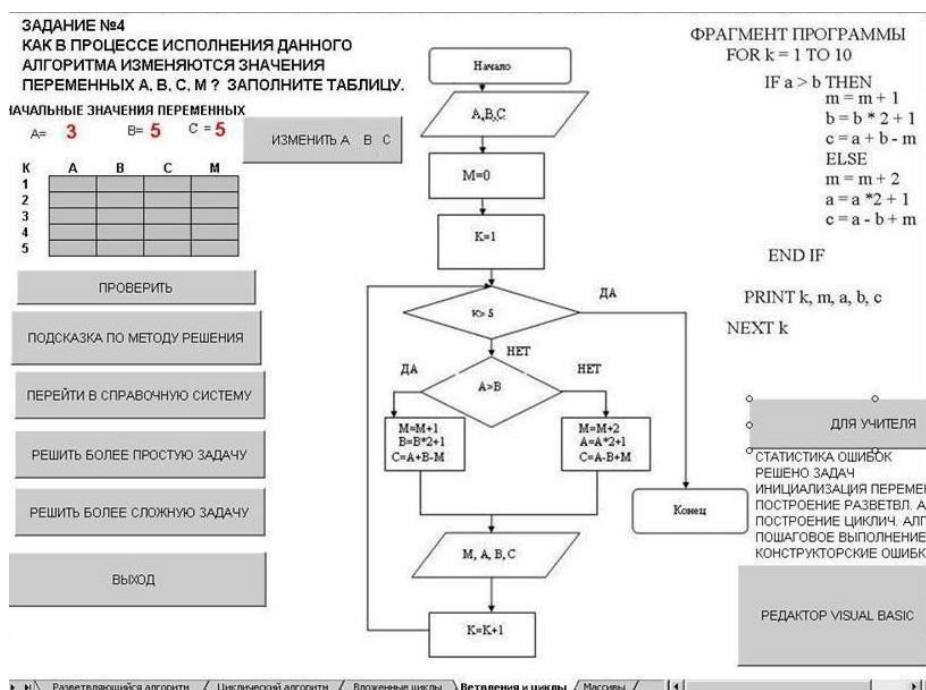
ЗАДАНИЕ №4
КАК В ПРОЦЕССЕ ИСПОЛНЕНИЯ ДАННОГО АЛГОРИТМА ИЗМЕНЯЮТСЯ ЗНАЧЕНИЯ ПЕРЕМЕННЫХ А, В, С, М ? ЗАПОЛНИТЕ ТАБЛИЦУ.

АЧАЛЬНЫЕ ЗНАЧЕНИЯ ПЕРЕМЕННЫХ
A= 3 B= 5 C = 5

ИЗМЕНИТЬ А В С

| К | А | В | С | М |
|---|---|---|---|---|
| 1 | | | | |
| 2 | | | | |
| 3 | | | | |
| 4 | | | | |
| 5 | | | | |

ПРОВЕРИТЬ

ПОДСКАЗКА ПО МЕТОДУ РЕШЕНИЯ

ПЕРЕЙТИ В СПРАВОЧНУЮ СИСТЕМУ

РЕШИТЬ БОЛЕЕ ПРОСТУЮ ЗАДАЧУ

РЕШИТЬ БОЛЕЕ СЛОЖНУЮ ЗАДАЧУ

ВЫХОД

Начало
A,B,C
M=0
K=1
K>5
ДА
НЕТ
ДА
A>B
НЕТ
M=M+1
B=B*2+1
C=A+B-M
M=M+2
A=A*2+1
C=A-B+M
Конец
M, A, B, C
K=K+1

ФРАГМЕНТ ПРОГРАММЫ
FOR k = 1 TO 10
IF a > b THEN
m = m + 1
b = b * 2 + 1
c = a + b - m
ELSE
m = m + 2
a = a *2 + 1
c = a - b + m
END IF
PRINT k, m, a, b, c
NEXT k

ДЛЯ УЧИТЕЛЯ

СТАТИСТИКА ОШИБОК
РЕШЕНО ЗАДАЧ
ИНИЦИАЛИЗАЦИЯ ПЕРЕМЕ
ПОСТРОЕНИЕ РАЗВЕТВЛ. А
ПОСТРОЕНИЕ ЦИКЛИЧ. АЛГ
ПОШАГОВОЕ ВЫПОЛНЕНИЕ
КОНСТРУКТОРСКИЕ ОШИБК

РЕДАКТОР VISUAL BASIC

Разветвляющийся алгоритм / Циклический алгоритм / Вложенные циклы / Ветвления и циклы / Массивы /